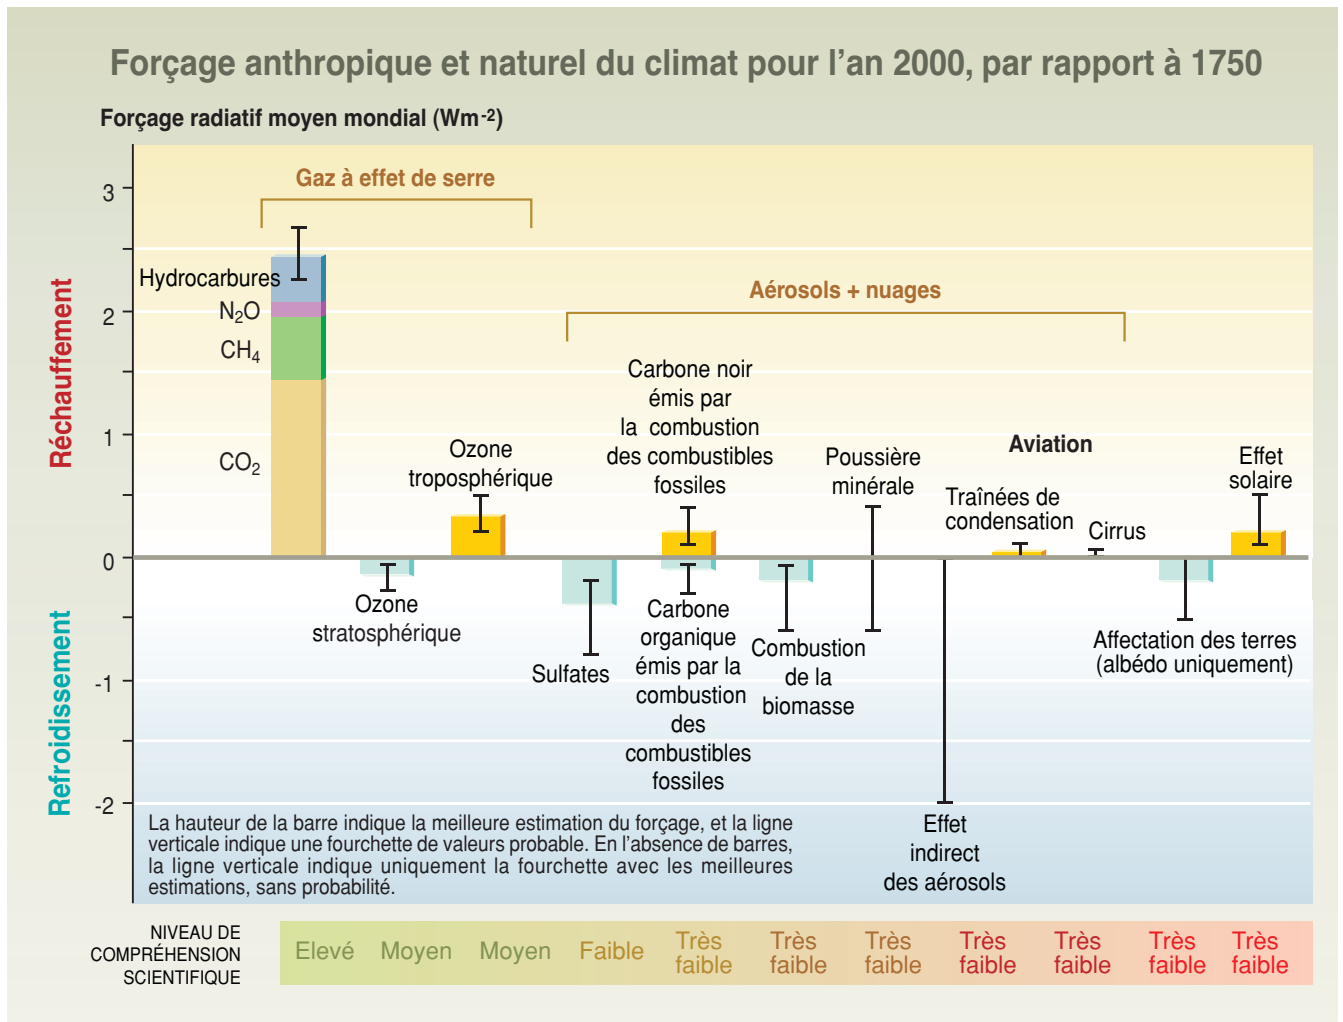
Forçage anthropique et naturel du climat pour l'an 2000, par rapport à 1750

Forçage radiatif moyen mondial (Wm$^{-2}$)

Réchauffement

Refroidissement

3
2
1
0
-1
-2

Gaz à effet de serre

Hydrocarbures
$N_2O$
$CH_4$
$CO_2$

Aérosols + nuages

Ozone troposphérique

Ozone stratosphérique

Carbone noir émis par la combustion des combustibles fossiles

Sulfates

Carbone organique émis par la combustion des combustibles fossiles

Poussière minérale

Combustion de la biomasse

Aviation

Traînées de condensation

Cirrus

Effet indirect des aérosols

Effet solaire

Affectation des terres (albédo uniquement)

La hauteur de la barre indique la meilleure estimation du forçage, et la ligne verticale indique une fourchette de valeurs probable. En l'absence de barres, la ligne verticale indique uniquement la fourchette avec les meilleures estimations, sans probabilité.

NIVEAU DE COMPRÉHENSION SCIENTIFIQUE

Elevé | Moyen | Moyen | Faible | Très faible | Très faible | Très faible | Très faible | Très faible | Très faible | Très faible